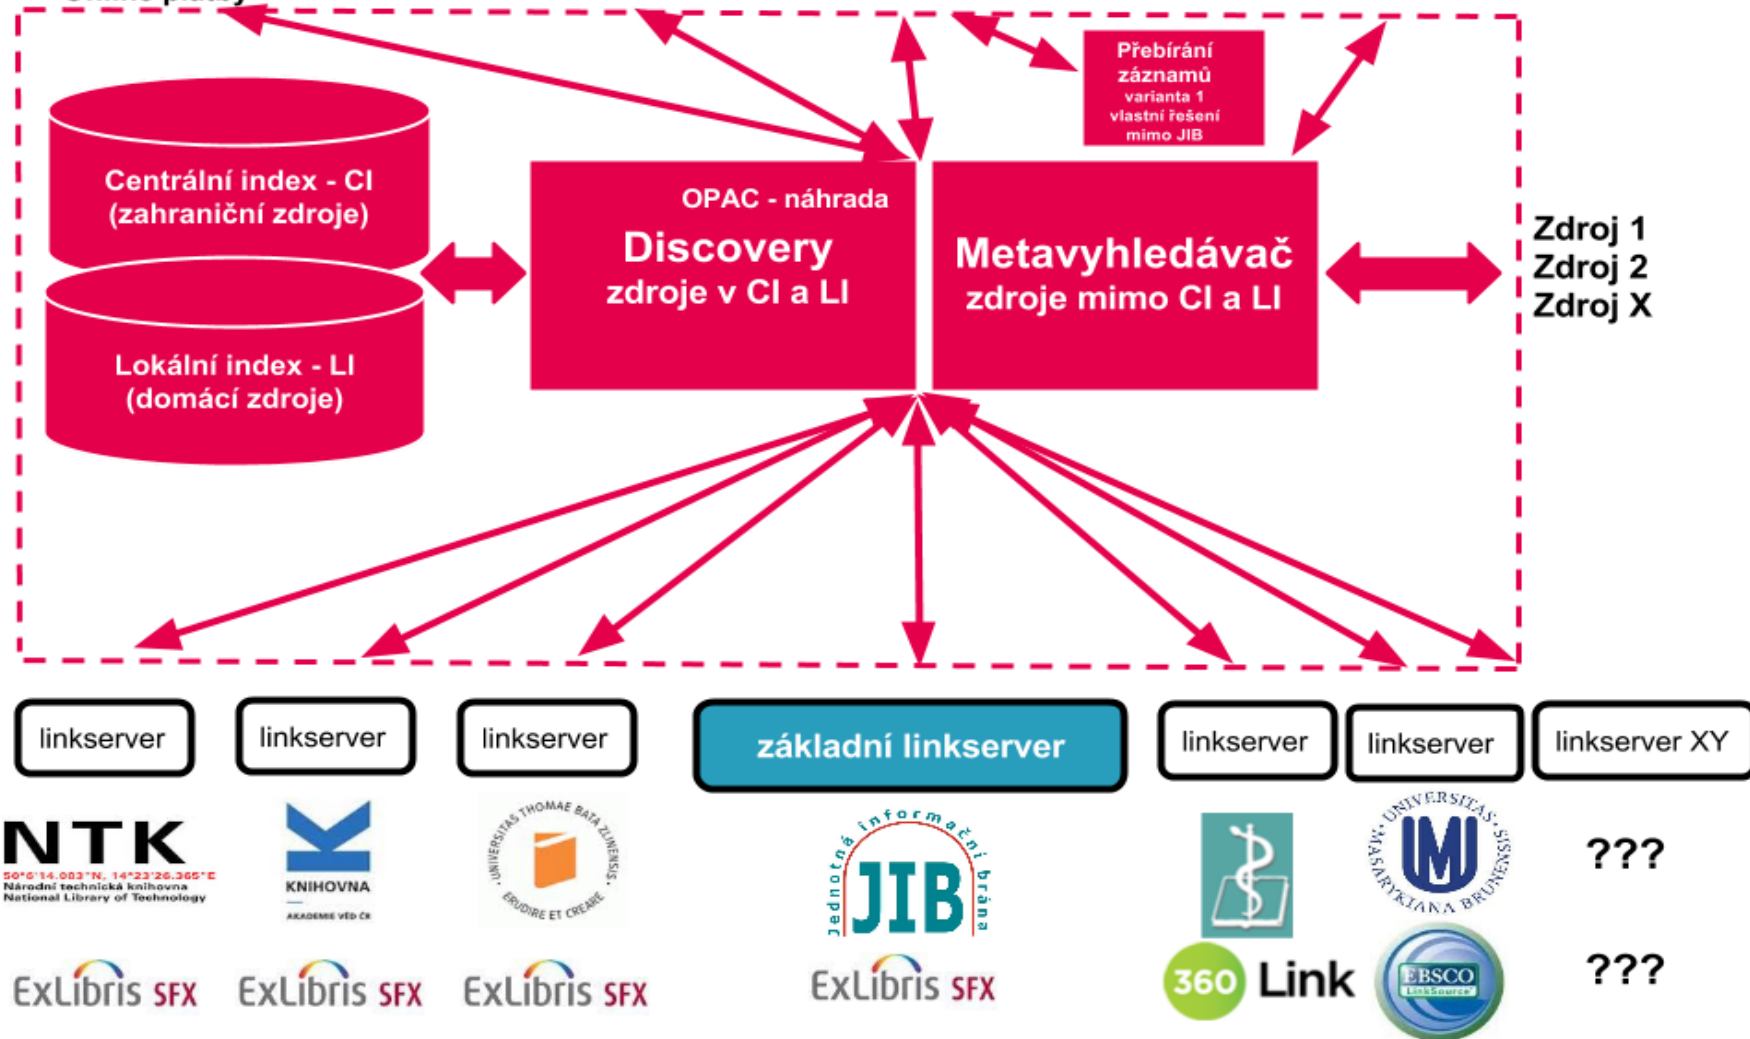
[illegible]

Přebírání záznamů
varianta 1
vlastní řešení
mimo JIB

Centrální index - CI
(zahraniční zdroje)

Lokální index - LI
(domácí zdroje)

OPAC - náhrada
Discovery
zdroje v CI a LI

Metavyhledávač
zdroje mimo CI a LI

Zdroj 1
Zdroj 2
Zdroj X

linkserver

linkserver

linkserver

základní linkserver

linkserver

linkserver

linkserver XY

NTK
50°6'14.083"N, 14°23'26.365"E
Národní technická knihovna
National Library of Technology

KNIHOVNA
AKADEMIE VĚD ČR

UNIVERSITAS THOMAE BATA ZLINENSIS
ERUDIRE ET CREARE

Jednotná informační brána
JIB

UNIVERSITAS MASARYKIANA BRUNENSIS

???

ExLibris SFX

ExLibris SFX

ExLibris SFX

ExLibris SFX

360 Link

EBSCO
LinkSource

???